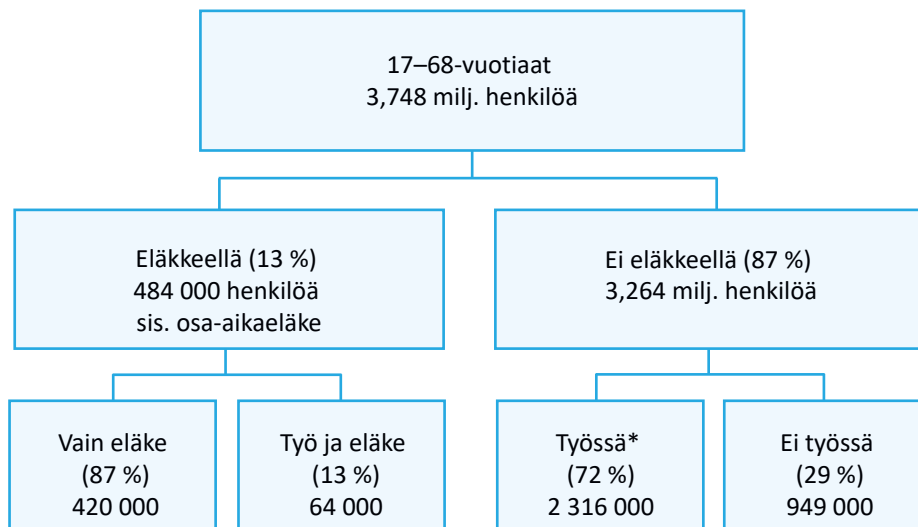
17–68-vuotiaat
3,748 milj. henkilöä

Eläkkeellä (13 %)
484 000 henkilöä
sis. osa-aikaeläke

Ei eläkkeellä (87 %)
3,264 milj. henkilöä

Vain eläke
(87 %)
420 000

Työ ja eläke
(13 %)
64 000

Työssä*
(72 %)
2 316 000

Ei työssä
(29 %)
949 000